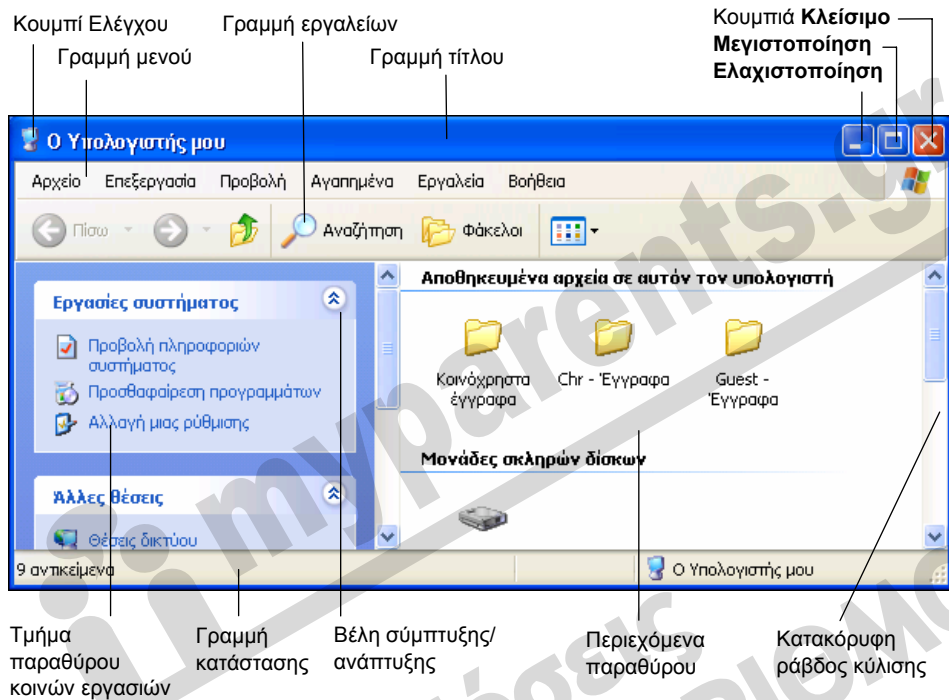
Κουμπί Ελέγχου
Γραμμή μενού
Γραμμή εργαλείων
Γραμμή τίτλου
Κουμπιά **Κλείσιμο**
**Μεγιστοποίηση**
**Ελαχιστοποίηση**

Ο Υπολογιστής μου

Αρχείο Επεξεργασία Προβολή Αγαπημένα Εργαλεία Βοήθεια

Πίσω Αναζήτηση Φάκελοι

Εργασίες συστήματος
Προβολή πληροφοριών συστήματος
Προσθαφαίρεση προγραμμάτων
Αλλαγή μιας ρύθμισης

Άλλες θέσεις
Θέσεις δικτύου

Αποθηκευμένα αρχεία σε αυτόν τον υπολογιστή
Κοινόχρηστα έγγραφα
Chr - Έγγραφα
Guest - Έγγραφα

Μονάδες σκληρών δίσκων

9 αντικείμενα
Ο Υπολογιστής μου

Τμήμα παραθύρου κοινών εργασιών
Γραμμή κατάστασης
Βέλη σύμπτυξης/ ανάπτυξης
Περιεχόμενα παραθύρου
Κατακόρυφη ράβδος κύλισης

mypatents.gr